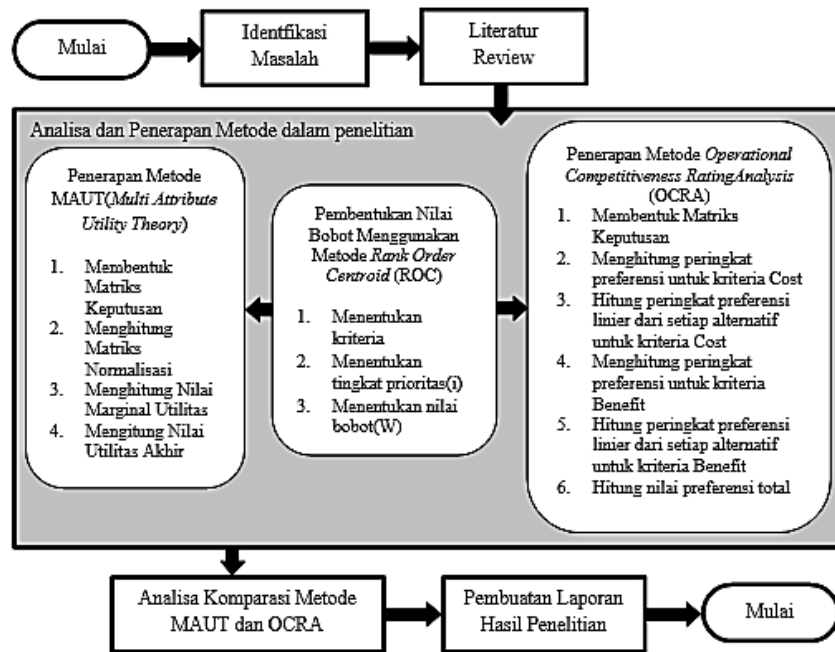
Mulai

Identfikasi Masalah

Literatur Review

Analisa dan Penerapan Metode dalam penelitian

Penerapan Metode MAUT(*Multi Attribute Utility Theory*)

1. Membentuk Matriks Keputusan
2. Menghitung Matriks Normalisasi
3. Menghitung Nilai Marginal Utilitas
4. Mengitung Nilai Utilitas Akhir

Pembentukan Nilai Bobot Menggunakan Metode *Rank Ordsr Centroid* (ROC)

1. Menentukan kriteria
2. Menentukan tingkat prioritas(i)
3. Menentukan nilai bobot(W)

Penerapan Metode *Operational Competitiveness RatingAnalysis* (OCRA)

1. Membentuk Matriks Keputusan
2. Menghitung peringkat preferensi untuk kriteria Cost
3. Hitung peringkat preferensi linier dari setiap alternatif untuk kriteria Cost
4. Menghitung peringkat preferensi untuk kriteria Benefit
5. Hitung peringkat preferensi linier dari setiap alternatif untuk kriteria Benefit
6. Hitung nilai preferensi total

Analisa Komparasi Metode MAUT dan OCRA

Pembuatan Laporan Hasil Penelitian

Mulai